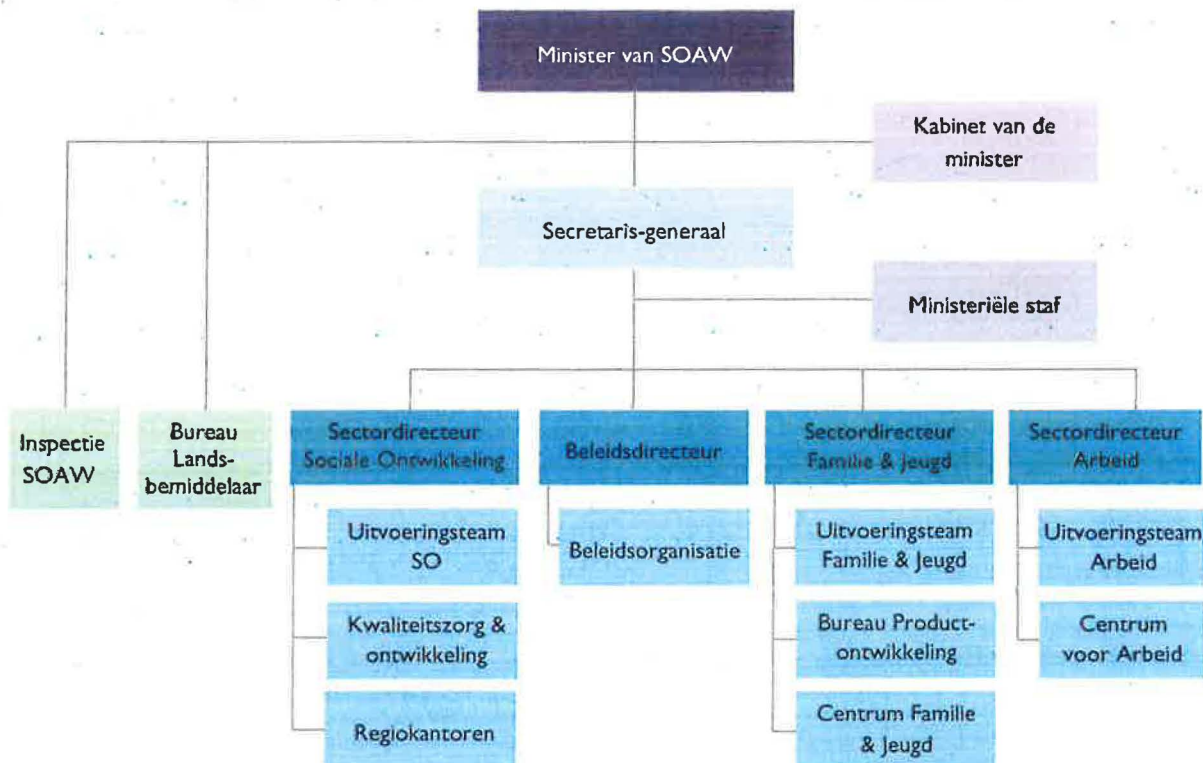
Minister van SOAW

Kabinet van de minister

Secretaris-generaal

Ministeriële staf

Inspectie SOAW

Bureau Landsbemiddelaar

Sectordirecteur Sociale Ontwikkeling

Uitvoeringsteam SO

Kwaliteitszorg & ontwikkeling

Regiokantoren

Beleidsdirecteur

Beleidsorganisatie

Sectordirecteur Familie & Jeugd

Uitvoeringsteam Familie & Jeugd

Bureau Productontwikkeling

Centrum Familie & Jeugd

Sectordirecteur Arbeid

Uitvoeringsteam Arbeid

Centrum voor Arbeid